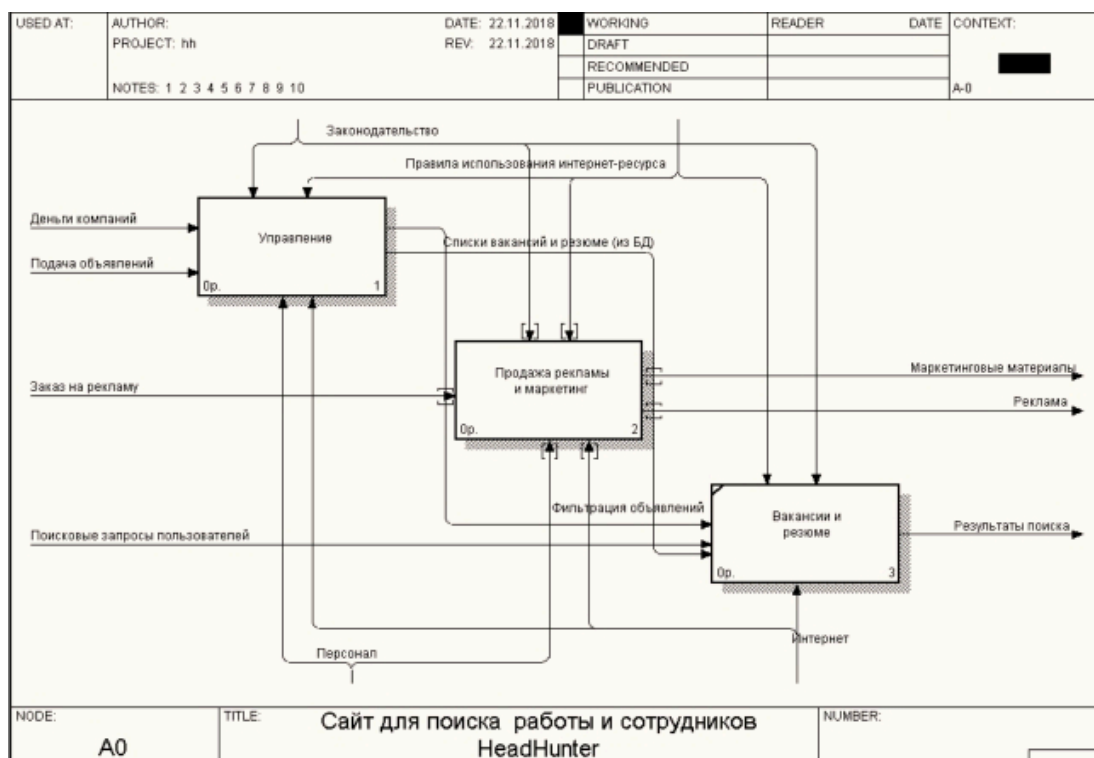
| USED AT: | AUTHOR: PROJECT: hh NOTES: 1 2 3 4 5 6 7 8 9 10 | DATE: 22.11.2018 REV: 22.11.2018 | | WORKING | READER | DATE | CONTEXT: |
|---|---|---|---|---|---|---|---|
| | | | | DRAFT | | | |
| | | | | RECOMMENDED | | | |
| | | | | PUBLICATION | | | A-0 |

Законодательство

Правила использования интернет-ресурса

Деньги компаний

Подача объявлений

Управление

0р. 1

Списки вакансий и резюме (из БД)

Заказ на рекламу

Продажа рекламы и маркетинг

0р. 2

Маркетинговые материалы

Реклама

Фильтрация объявлений

Поисковые запросы пользователей

Вакансии и резюме

0р. 3

Результаты поиска

Интернет

Персонал

| NODE: A0 | TITLE: Сайт для поиска работы и сотрудников HeadHunter | NUMBER: |
|---|---|---|